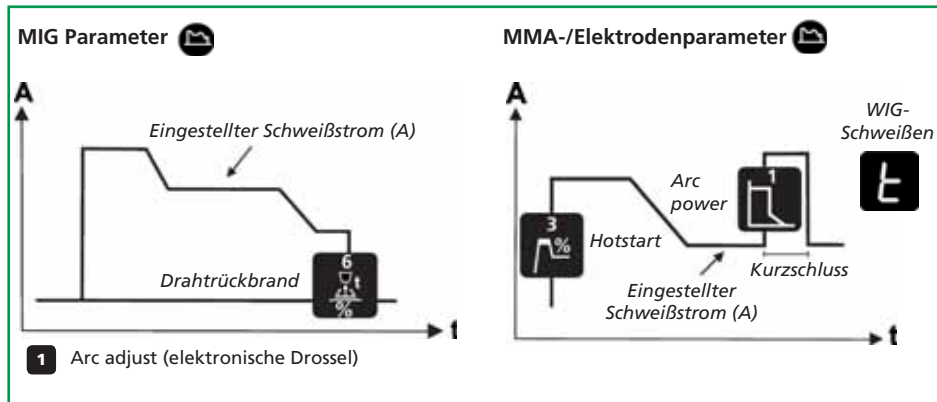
MIG Parameter

A

Eingestellter Schweißstrom (A)

6

t

%

Drahtrückbrand

t

1 Arc adjust (elektronische Drossel)

MMA-/Elektrodenparameter

A

3

%

Hotstart

Arc power

1

Kurzschluss

Eingestellter Schweißstrom (A)

t

WIG-Schweißen